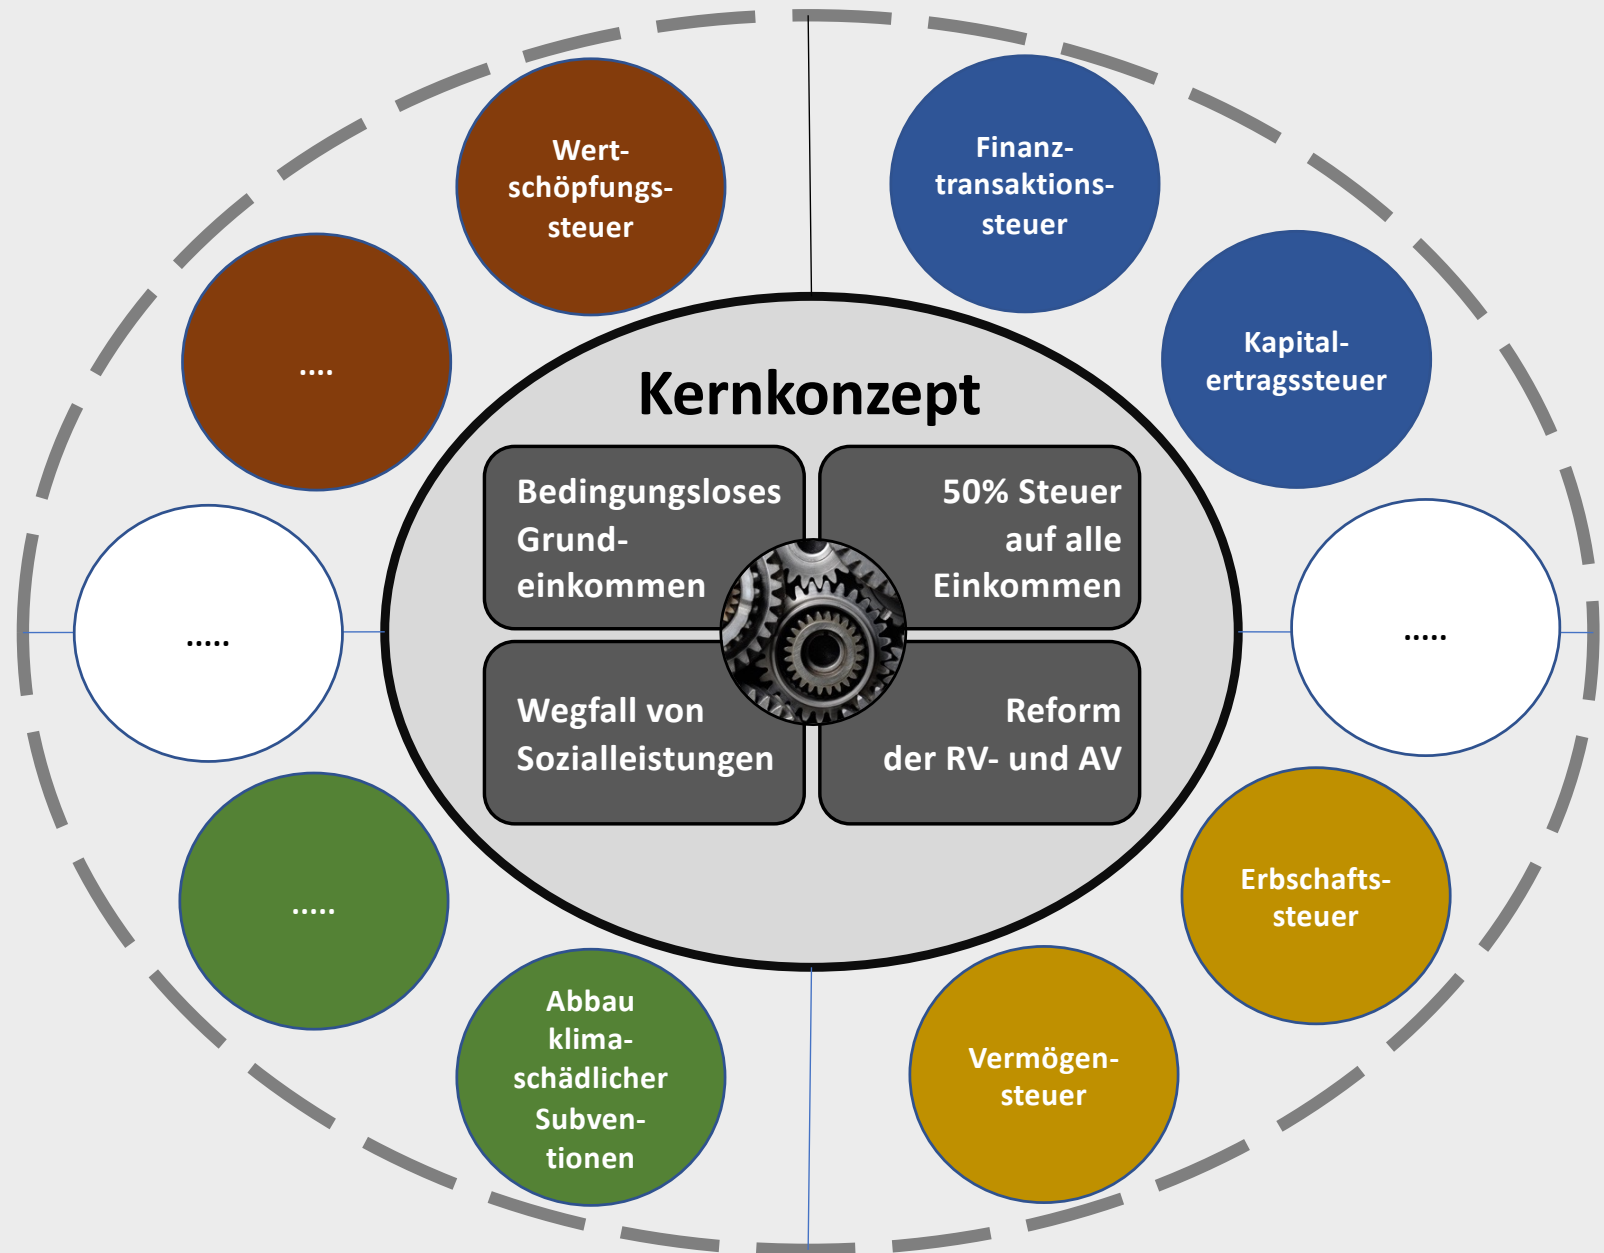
Wertschöpfungssteuer

Finanztransaktionssteuer

....

Kapitalertragssteuer

Kernkonzept

Bedingungsloses Grundeinkommen

50% Steuer auf alle Einkommen

Wegfall von Sozialleistungen

Reform der RV- und AV

.....

.....

.....

Erbschaftssteuer

Abbau klimaschädlicher Subventionen

Vermögensteuer